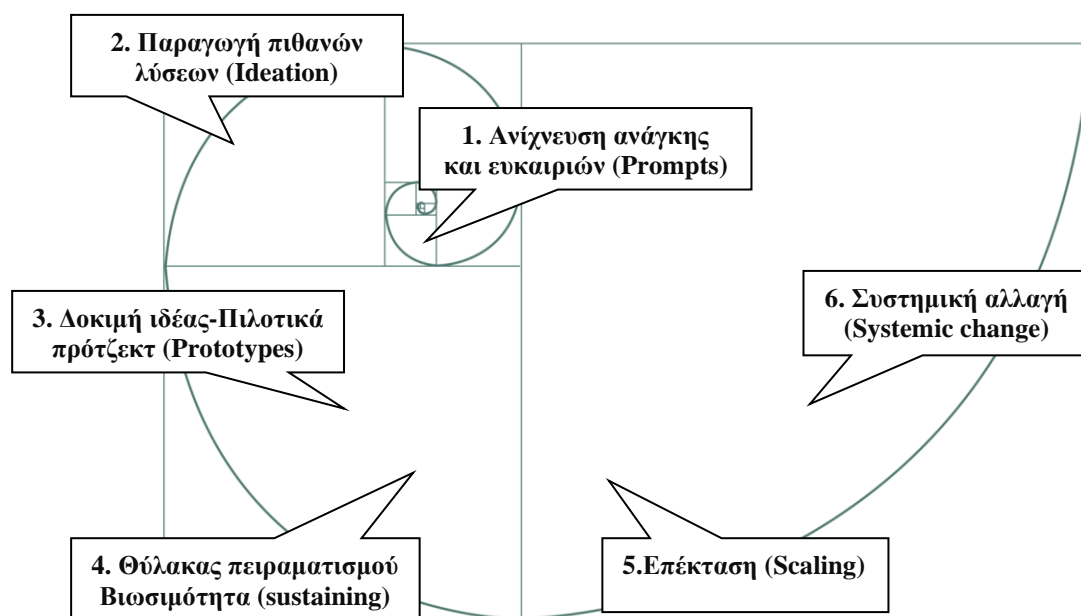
2. Παραγωγή πιθανών λύσεων (Ideation)

1. Ανίχνευση ανάγκης και ευκαιριών (Prompts)

3. Δοκιμή ιδέας-Πιλοτικά πρότζεκτ (Prototypes)

6. Συστημική αλλαγή (Systemic change)

4. Θύλακας πειραματισμού Βιωσιμότητα (sustaining)

5.Επέκταση (Scaling)